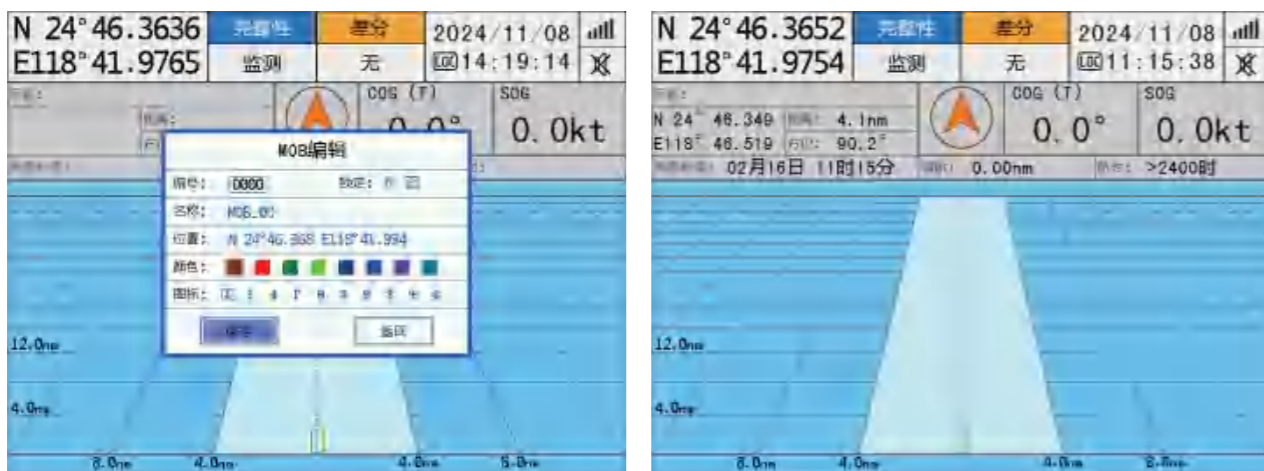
N 24°46.3636
E118°41.9765
完整性
监测
差分
无
2024/11/08
LOC14:19:14
COG (T)
0.0°
SOG
0.0kt
MOB编辑
编号: 0000
锁定: 否
名称: MOB_00
位置: N 24°46.368 E118°41.994
颜色:
图标:
保存
返回
12.0nm
4.0nm
8.0nm
4.0nm
4.0nm
8.0nm

N 24°46.3652
E118°41.9754
完整性
监测
差分
无
2024/11/08
LOC11:15:38
N 24° 46.349
E118° 46.519
距离: 4.1nm
方位: 90.2°
COG (T)
0.0°
SOG
0.0kt
02月16日 11时15分
0.00nm
>2400时
12.0nm
4.0nm
8.0nm
4.0nm
4.0nm
8.0nm